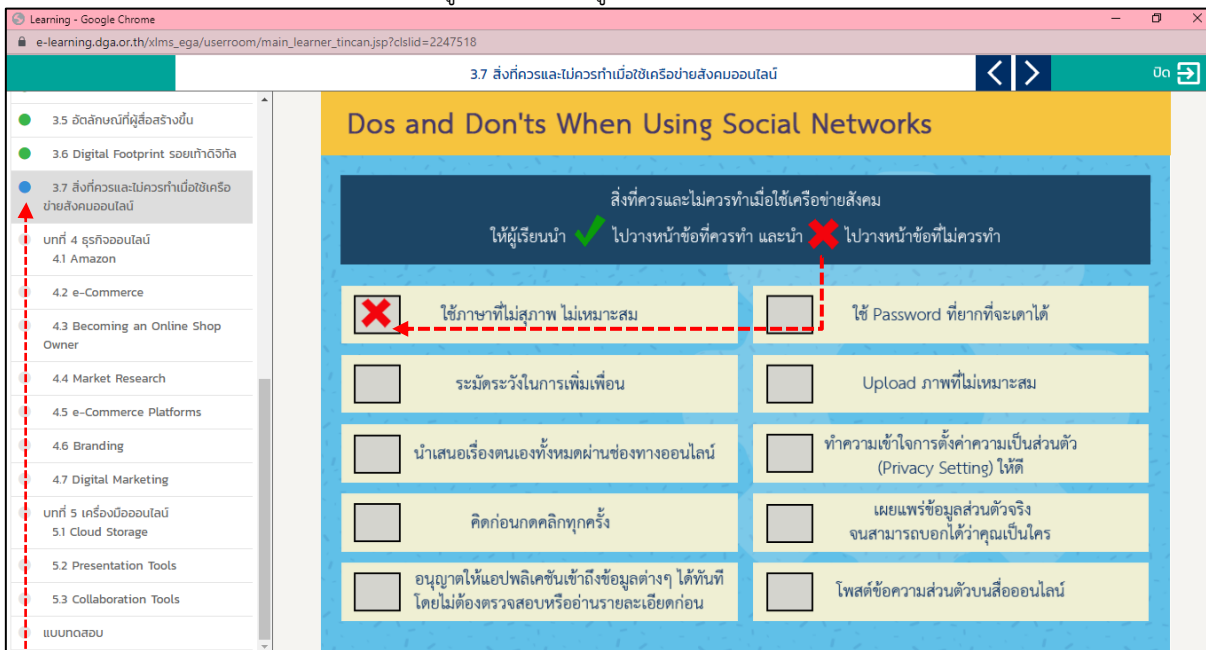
Learning - Google Chrome

e-learning.dga.or.th/xlms_ega/userroom/main_learner_tincan.jsp?clslid=2247518

3.7 สิ่งที่ควรและไม่ควรทำเมื่อใช้เครือข่ายสังคมออนไลน์

ปิด

3.5 อัตลักษณ์ที่ผู้สื่อสร้างขึ้น

3.6 Digital Footprint รอยเท้าดิจิทัล

3.7 สิ่งที่ควรและไม่ควรทำเมื่อใช้เครือข่ายสังคมออนไลน์

บทที่ 4 ธุรกิจออนไลน์
4.1 Amazon

4.2 e-Commerce

4.3 Becoming an Online Shop Owner

4.4 Market Research

4.5 e-Commerce Platforms

4.6 Branding

4.7 Digital Marketing

บทที่ 5 เครื่องมือออนไลน์
5.1 Cloud Storage

5.2 Presentation Tools

5.3 Collaboration Tools

แบบทดสอบ

Dos and Don'ts When Using Social Networks

สิ่งที่ควรและไม่ควรทำเมื่อใช้เครือข่ายสังคม
ให้ผู้เรียนนำ ✓ ไปวางหน้าข้อที่ควรทำ และนำ ✗ ไปวางหน้าข้อที่ไม่ควรทำ

| | |
|---|---|
| ✗ ใช้ภาษาที่ไม่สุภาพ ไม่เหมาะสม | ใช้ Password ที่ยากที่จะเดาได้ |
| ระมัดระวังในการเพิ่มเพื่อน | Upload ภาพที่ไม่เหมาะสม |
| นำเสนอเรื่องตนเองทั้งหมดผ่านช่องทางออนไลน์ | ทำความเข้าใจการตั้งค่าความเป็นส่วนตัว (Privacy Setting) ให้ดี |
| คิดก่อนกดคลิกทุกครั้ง | เผยแพร่ข้อมูลส่วนตัวจริง จนสามารถบอกได้ว่าคุณเป็นใคร |
| อนุญาตให้แอปพลิเคชันเข้าถึงข้อมูลต่างๆ ได้ทันที โดยไม่ต้องตรวจสอบหรืออ่านรายละเอียดก่อน | โพสต์ข้อความส่วนตัวบนสื่อออนไลน์ |